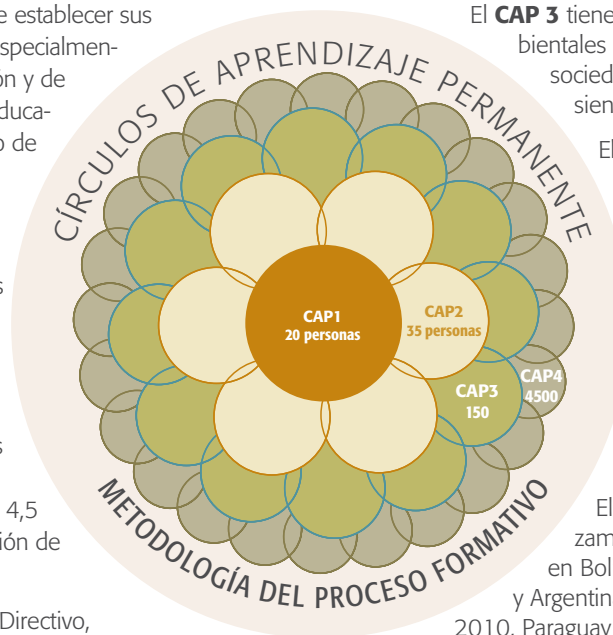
e establecer sus
specialmen-
on y de
duca-
o de

s

s

4,5
ión de

Directivo,

CÍRCULOS DE APRENDIZAJE PERMANENTE

CAP1
20 personas

CAP2
35 personas

CAP3
150

CAP4
4500

METODOLOGÍA DEL PROCESO FORMATIVO

El **CAP 3** tiene
bientales
socied
sien

El

El
zam
en Bol
y Argentin
2010. Paraguay